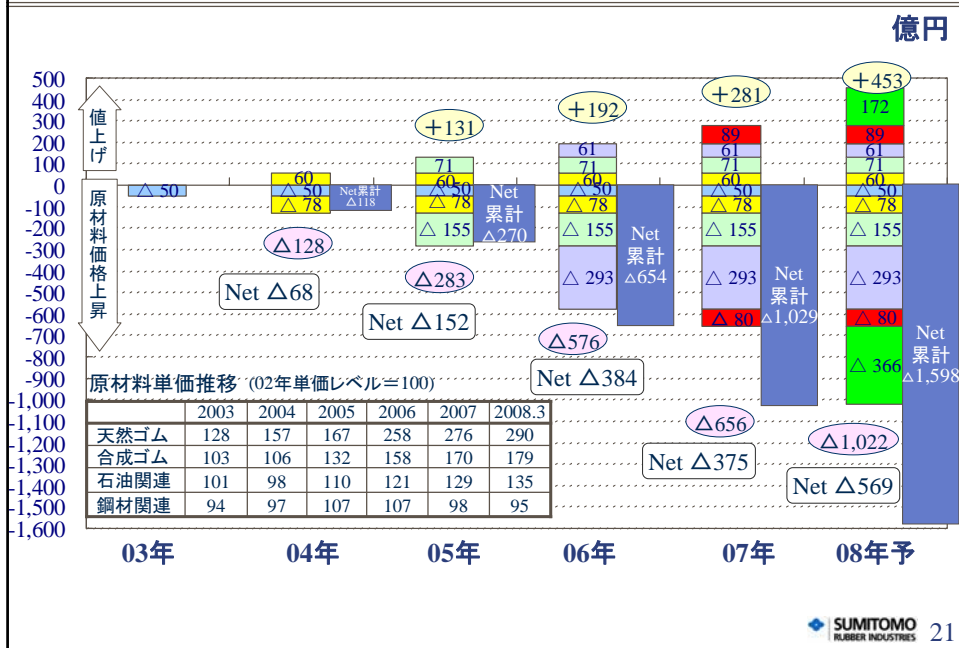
億円

500
400
300
200
100
0
-100
-200
-300
-400
-500
-600
-700
-800
-900
-1,000
-1,100
-1,200
-1,300
-1,400
-1,500
-1,600

値上げ

原材料価格上昇

△50

60
△50
△78
Net累計 △118
△128
Net △68

+131
71
60
△50
△78
△155
Net 累計 △270
△283
Net △152

+192
61
71
60
△50
△78
△155
△293
Net 累計 △654
△576
Net △384

+281
89
61
71
60
△50
△78
△155
△293
△80
Net 累計 △1,029
△656
Net △375

+453
172
89
61
71
60
△50
△78
△155
△293
△80
△366
Net 累計 △1,598
△1,022
Net △569

原材料単価推移 (02年単価レベル=100)

| | 2003 | 2004 | 2005 | 2006 | 2007 | 2008.3 |
|---|---|---|---|---|---|---|
| 天然ゴム | 128 | 157 | 167 | 258 | 276 | 290 |
| 合成ゴム | 103 | 106 | 132 | 158 | 170 | 179 |
| 石油関連 | 101 | 98 | 110 | 121 | 129 | 135 |
| 鋼材関連 | 94 | 97 | 107 | 107 | 98 | 95 |

03年 04年 05年 06年 07年 08年予

SUMITOMO RUBBER INDUSTRIES 21